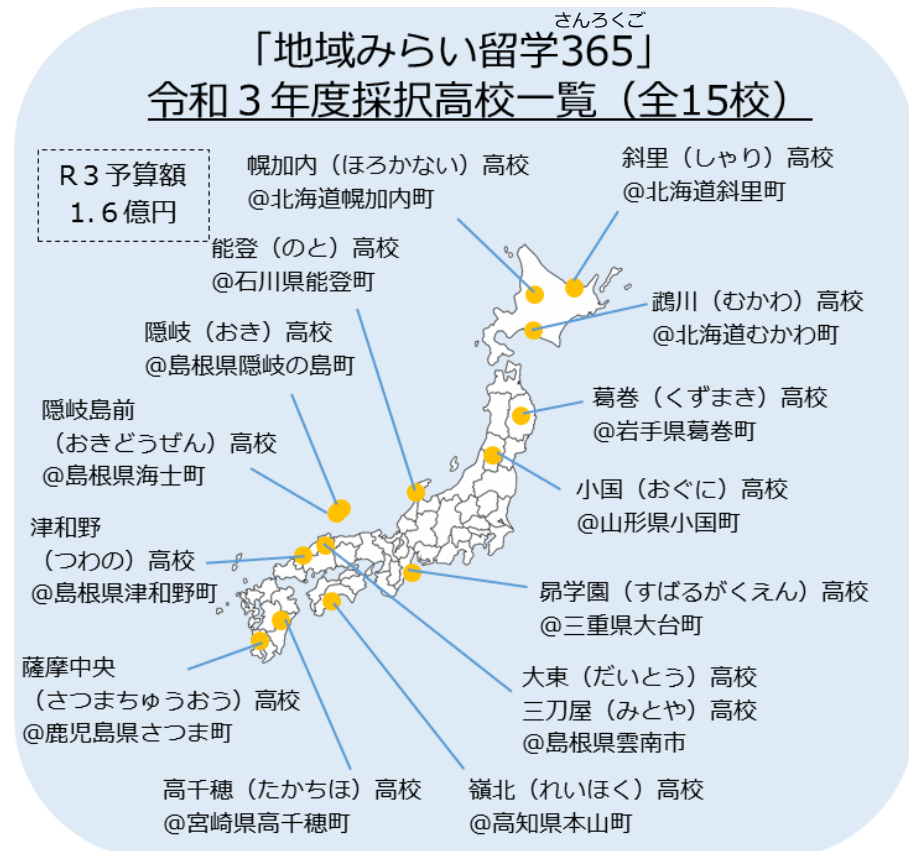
さんろくご
「地域みらい留学365」
令和３年度採択高校一覧（全15校）

Ｒ３予算額
１.６億円

幌加内（ほろかない）高校
@北海道幌加内町

斜里（しゃり）高校
@北海道斜里町

能登（のと）高校
@石川県能登町

鵡川（むかわ）高校
@北海道むかわ町

隠岐（おき）高校
@島根県隠岐の島町

葛巻（くずまき）高校
@岩手県葛巻町

隠岐島前
（おきどうぜん）高校
@島根県海士町

小国（おぐに）高校
@山形県小国町

津和野
（つわの）高校
@島根県津和野町

昴学園（すばるがくえん）高校
@三重県大台町

薩摩中央
（さつまちゅうおう）高校
@鹿児島県さつま町

大東（だいとう）高校
三刀屋（みとや）高校
@島根県雲南市

高千穂（たかちほ）高校
@宮崎県高千穂町

嶺北（れいほく）高校
@高知県本山町